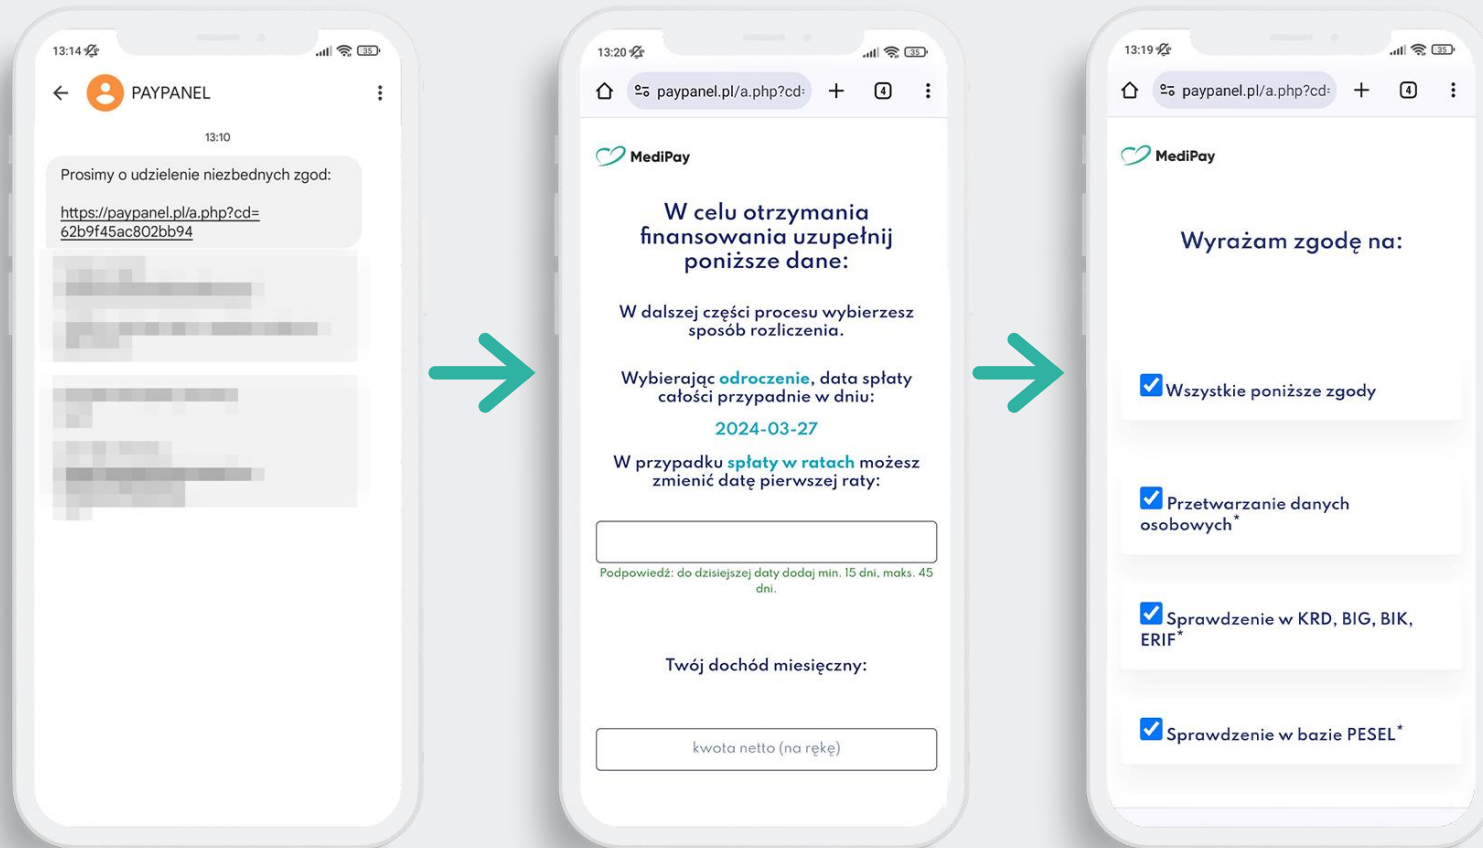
13:14

PAYPANEL

13:10

Prosimy o udzielenie niezbednych zgod:

https://paypanel.pl/a.php?cd=62b9f45ac802bb94

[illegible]

13:20

paypanel.pl/a.php?cd=

4

MediPay

W celu otrzymania finansowania uzupełnij poniższe dane:

W dalszej części procesu wybierzesz sposób rozliczenia.

Wybierając odroczenie, data spłaty całości przypadnie w dniu:

2024-03-27

W przypadku spłaty w ratach możesz zmienić datę pierwszej raty:

Podpowiedź: do dzisiejszej daty dodaj min. 15 dni, maks. 45 dni.

Twój dochód miesięczny:

kwota netto (na rękę)

13:19

paypanel.pl/a.php?cd=

4

MediPay

Wyrażam zgodę na:

Wszystkie poniższe zgody

Przetwarzanie danych osobowych*

Sprawdzenie w KRD, BIG, BIK, ERIF*

Sprawdzenie w bazie PESEL*